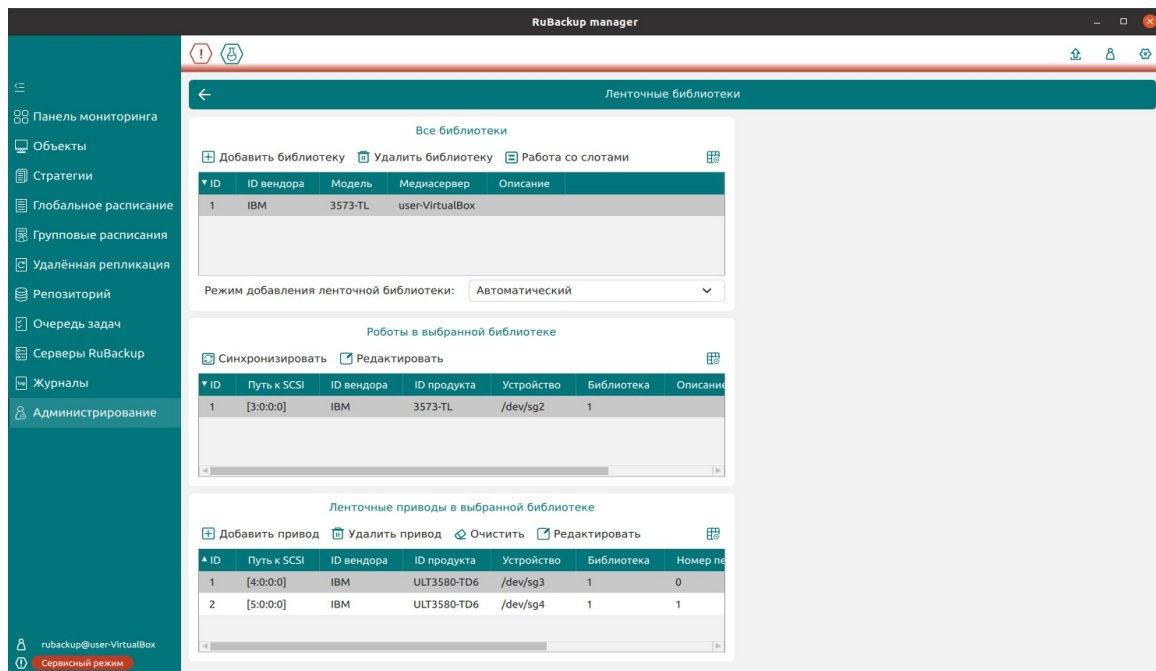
RuBackup manager

Панель мониторинга
Объекты
Стратегии
Глобальное расписание
Групповые расписания
Удалённая репликация
Репозиторий
Очередь задач
Серверы RuBackup
Журналы
Администрирование

Ленточные библиотеки

Все библиотеки

Добавить библиотеку Удалить библиотеку Работа со слотами

| ID | ID вендора | Модель | Медиасервер | Описание |
|---|---|---|---|---|
| 1 | IBM | 3573-TL | user-VirtualBox | |

Режим добавления ленточной библиотеки: Автоматический

Роботы в выбранной библиотеке

Синхронизировать Редактировать

| ID | Путь к SCSI | ID вендора | ID продукта | Устройство | Библиотека | Описание |
|---|---|---|---|---|---|---|
| 1 | [3:0:0:0] | IBM | 3573-TL | /dev/sg2 | 1 | |

Ленточные приводы в выбранной библиотеке

Добавить привод Удалить привод Очистить Редактировать

| ID | Путь к SCSI | ID вендора | ID продукта | Устройство | Библиотека | Номер п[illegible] |
|---|---|---|---|---|---|---|
| 1 | [4:0:0:0] | IBM | ULT3580-TD6 | /dev/sg3 | 1 | 0 |
| 2 | [5:0:0:0] | IBM | ULT3580-TD6 | /dev/sg4 | 1 | 1 |

rubackup@user-VirtualBox
Сервисный режим